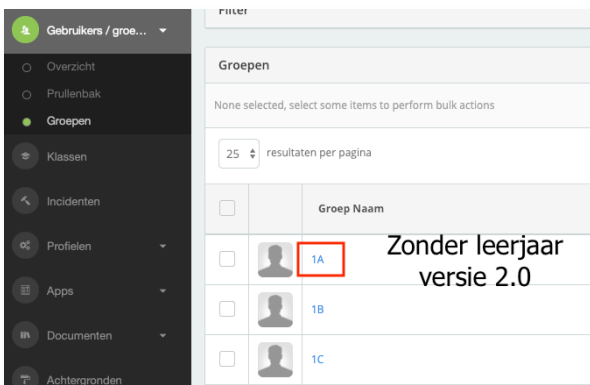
Gebruikers / groe...

Overzicht
Prullenbak
Groepen
Klassen
Incidenten
Profielen
Apps
Documenten
Achtergronden

Filter

Groepen

None selected, select some items to perform bulk actions

25 resultaten per pagina

Groep Naam

1A

Zonder leerjaar versie 2.0

1B

1C